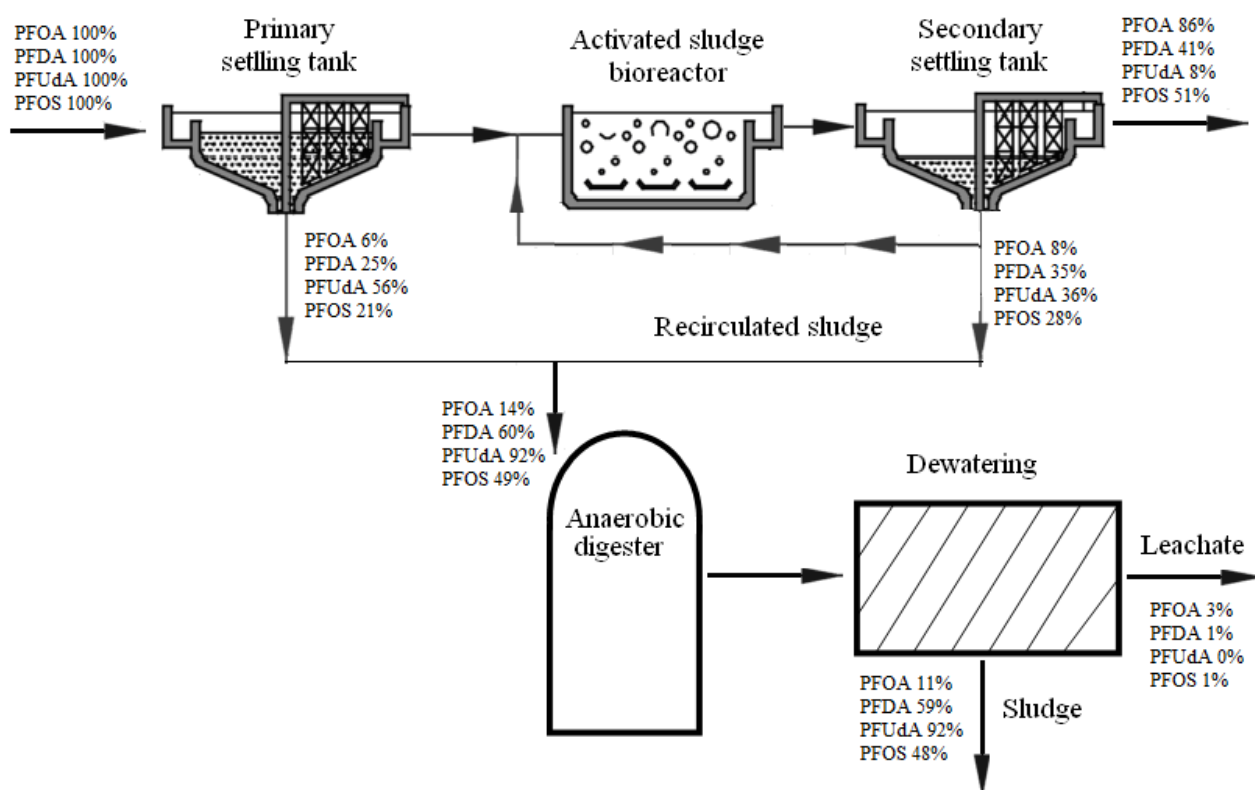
PFOA 100%
PFDA 100%
PFUdA 100%
PFOS 100%

Primary settling tank

Activated sludge bioreactor

Secondary settling tank

PFOA 86%
PFDA 41%
PFUdA 8%
PFOS 51%

PFOA 6%
PFDA 25%
PFUdA 56%
PFOS 21%

PFOA 8%
PFDA 35%
PFUdA 36%
PFOS 28%

Recirculated sludge

PFOA 14%
PFDA 60%
PFUdA 92%
PFOS 49%

Anaerobic digester

Dewatering

Leachate

PFOA 3%
PFDA 1%
PFUdA 0%
PFOS 1%

PFOA 11%
PFDA 59%
PFUdA 92%
PFOS 48%

Sludge